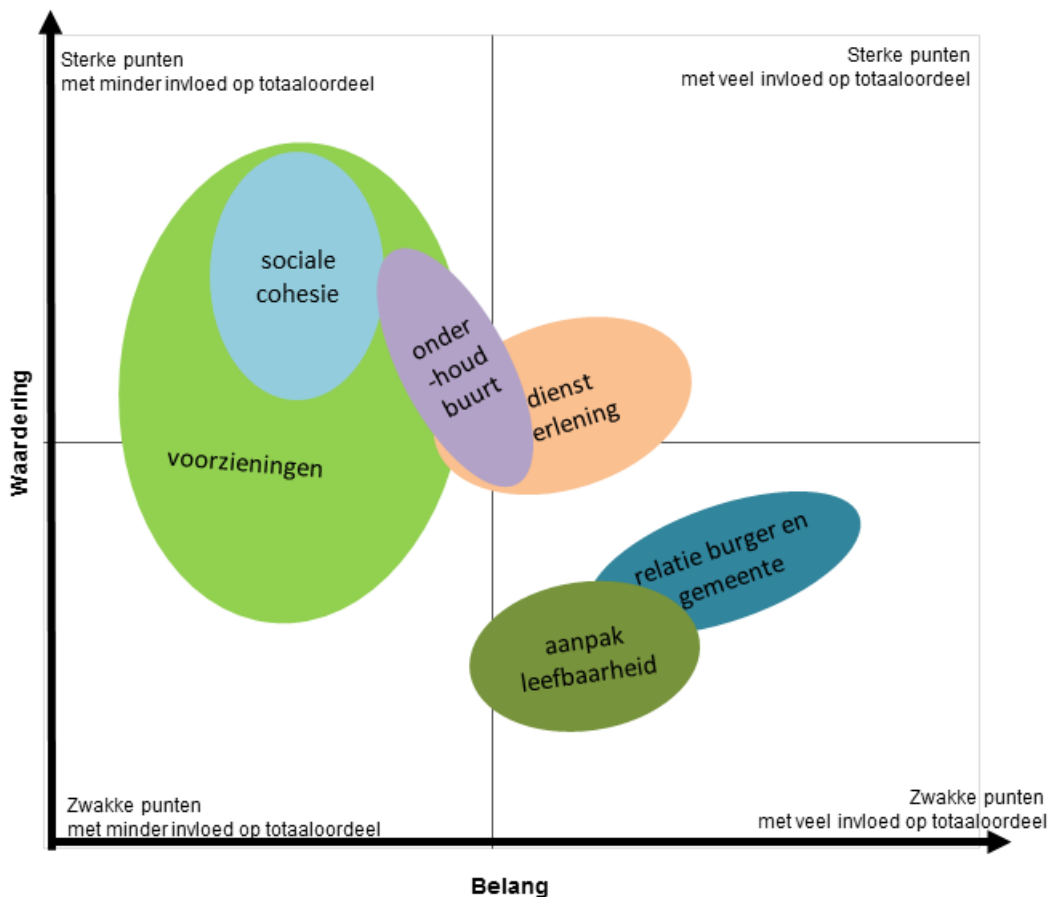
Sterke punten
met minder invloed op totaaloordeel

Sterke punten
met veel invloed op totaaloordeel

sociale cohesie

onder-houd buurt

dienst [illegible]erlening

voorzieningen

relatie burger en gemeente

aanpak leefbaarheid

Waardering

Zwakke punten
met minder invloed op totaaloordeel

Zwakke punten
met veel invloed op totaaloordeel

Belang